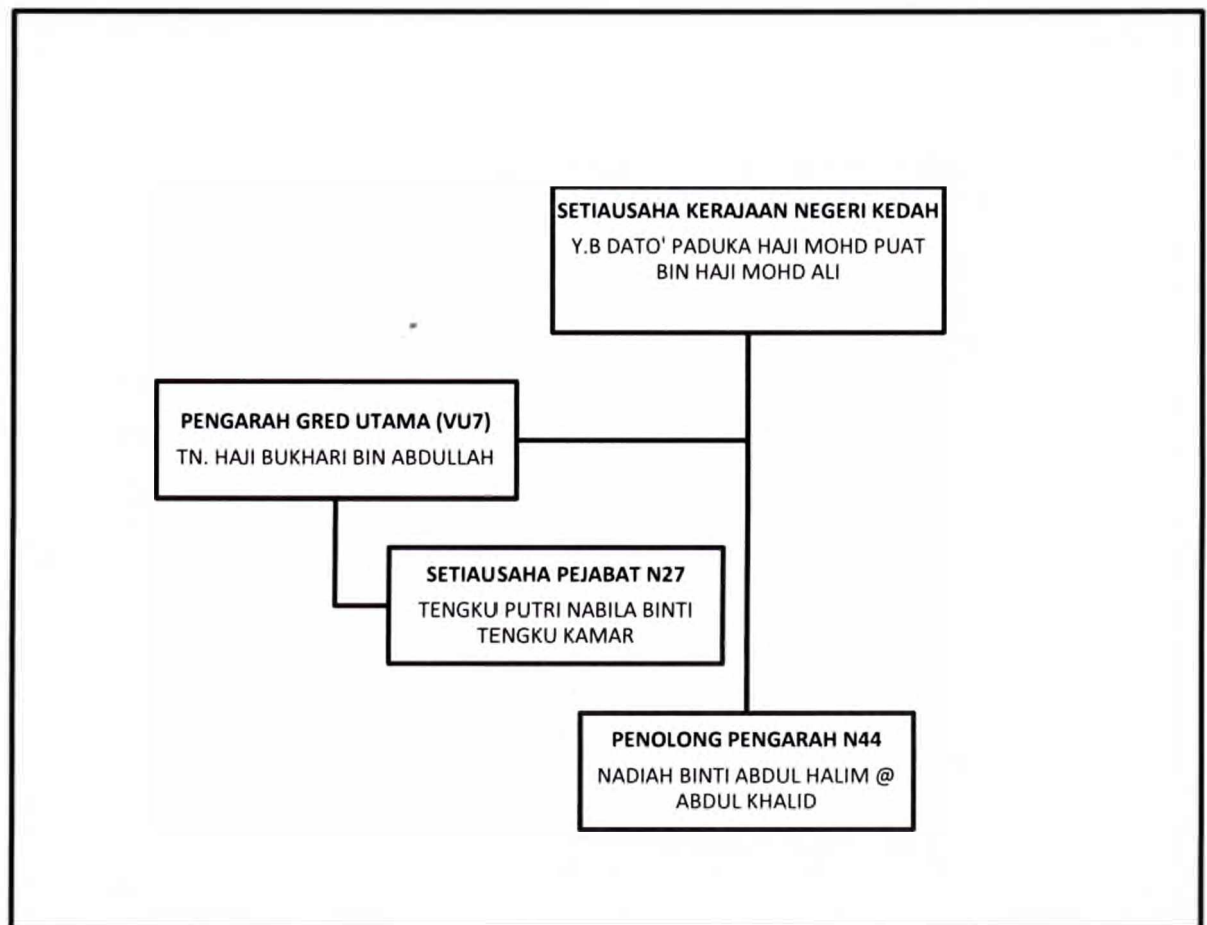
SETIAUSAHA KERAJAAN NEGERI KEDAH
Y.B DATO' PADUKA HAJI MOHD PUAT BIN HAJI MOHD ALI

PENGARAH GRED UTAMA (VU7)
TN. HAJI BUKHARI BIN ABDULLAH

SETIAUSAHA PEJABAT N27
TENGKU PUTRI NABILA BINTI TENGKU KAMAR

PENOLONG PENGARAH N44
NADIAH BINTI ABDUL HALIM @ ABDUL KHALID